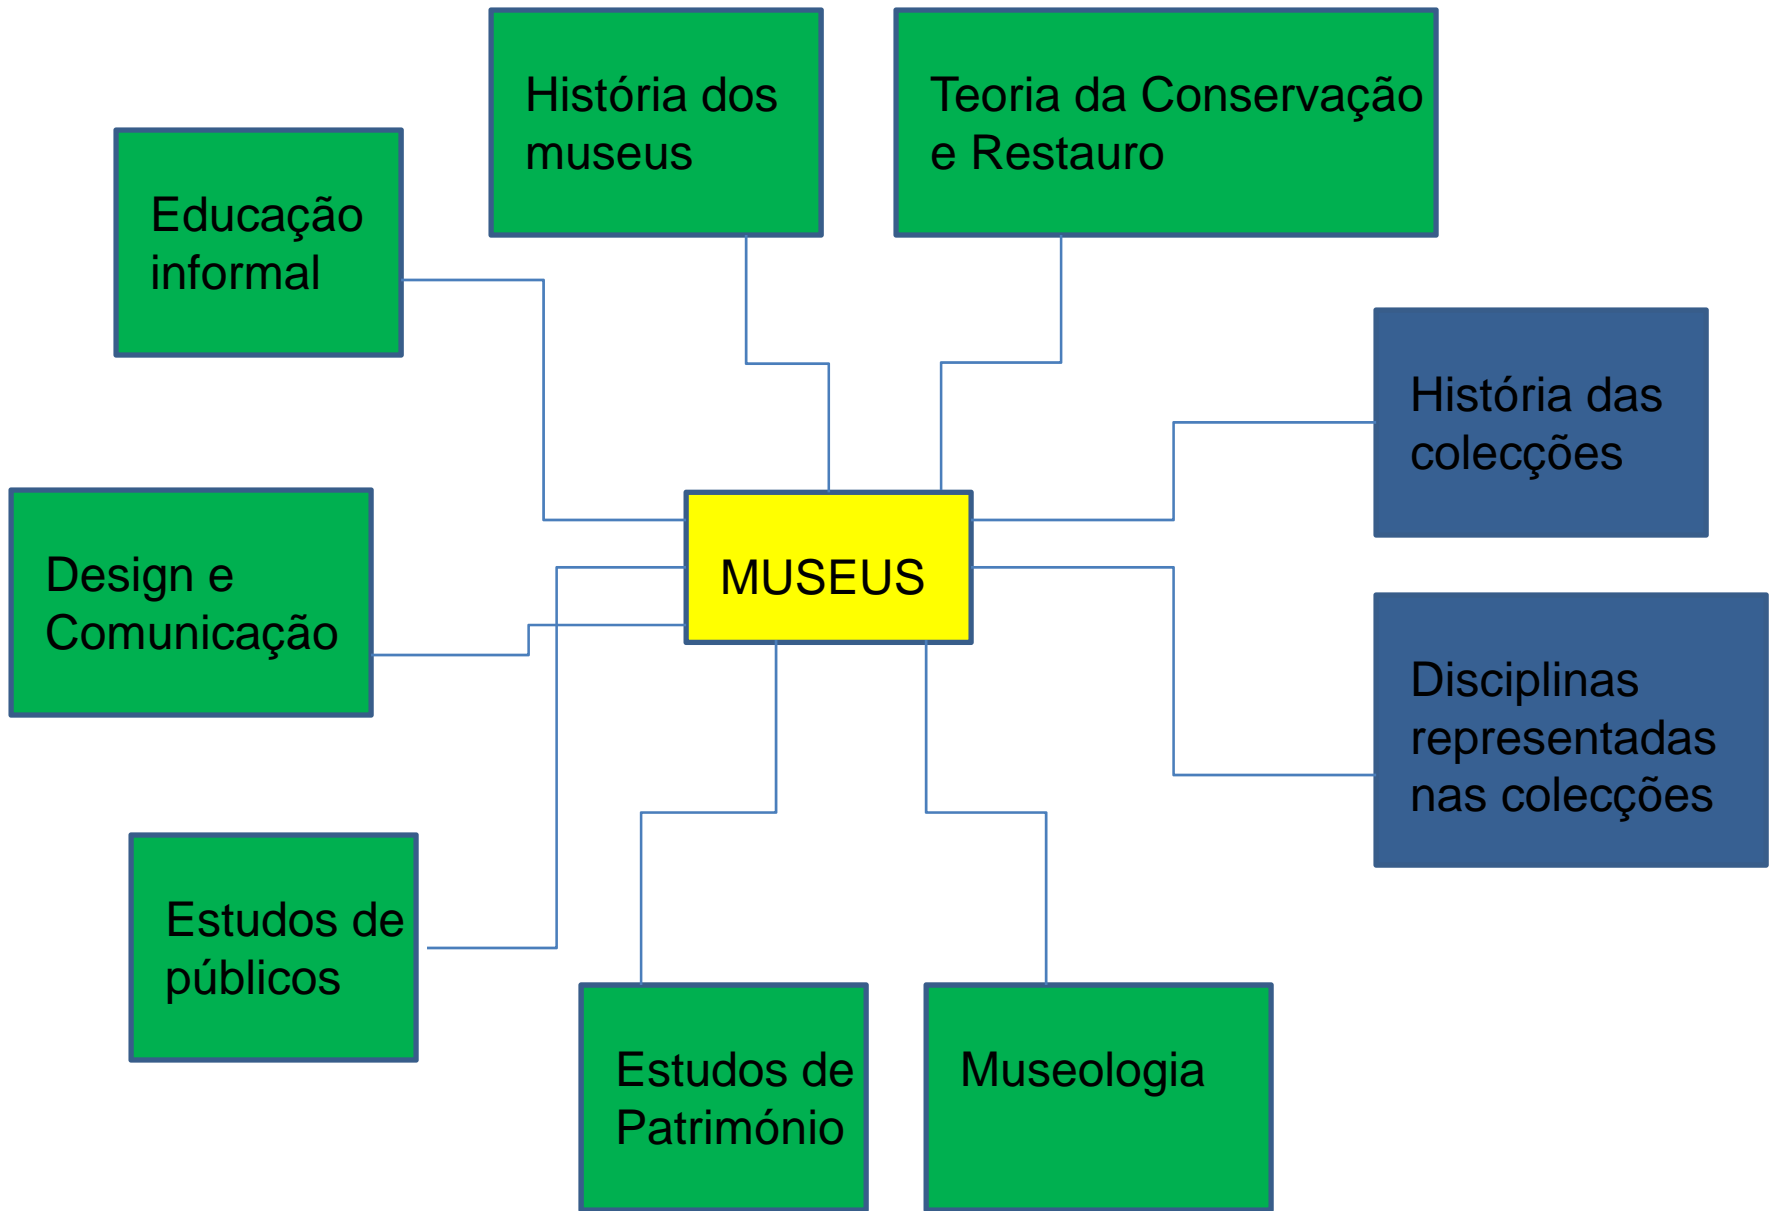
História dos museus

Teoria da Conservação e Restauro

Educação informal

História das colecções

MUSEUS

Design e Comunicação

Disciplinas representadas nas colecções

Estudos de públicos

Estudos de Património

Museologia